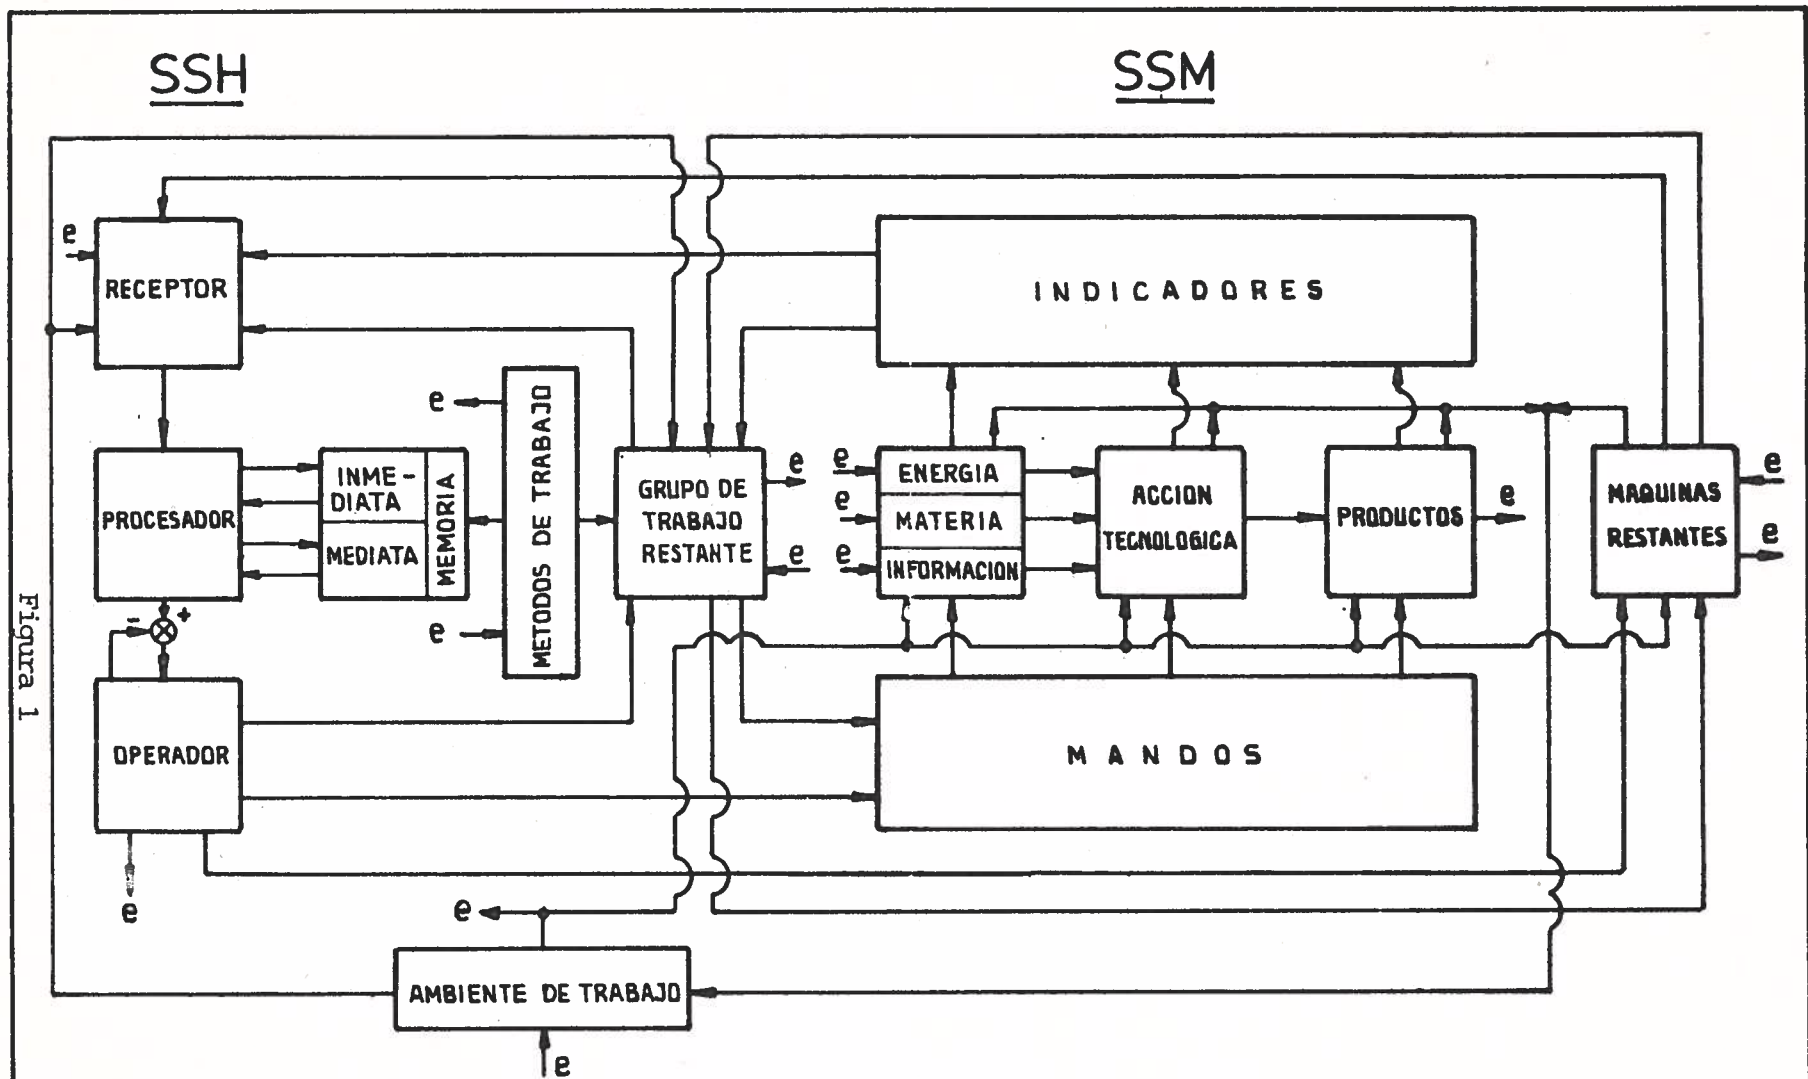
SSH

SSM

e

RECEPTOR

INDICADORES

e

METODOS DE TRABAJO

PROCESADOR

INMEDIATA

MEDIATA

MEMORIA

GRUPO DE TRABAJO RESTANTE

e

e

e

e

e

ENERGIA

MATERIA

INFORMACION

ACCION TECNOLOGICA

PRODUCTOS

e

MAQUINAS RESTANTES

e

e

e

Figura 1

-

+

OPERADOR

MANDOS

e

e

AMBIENTE DE TRABAJO

e